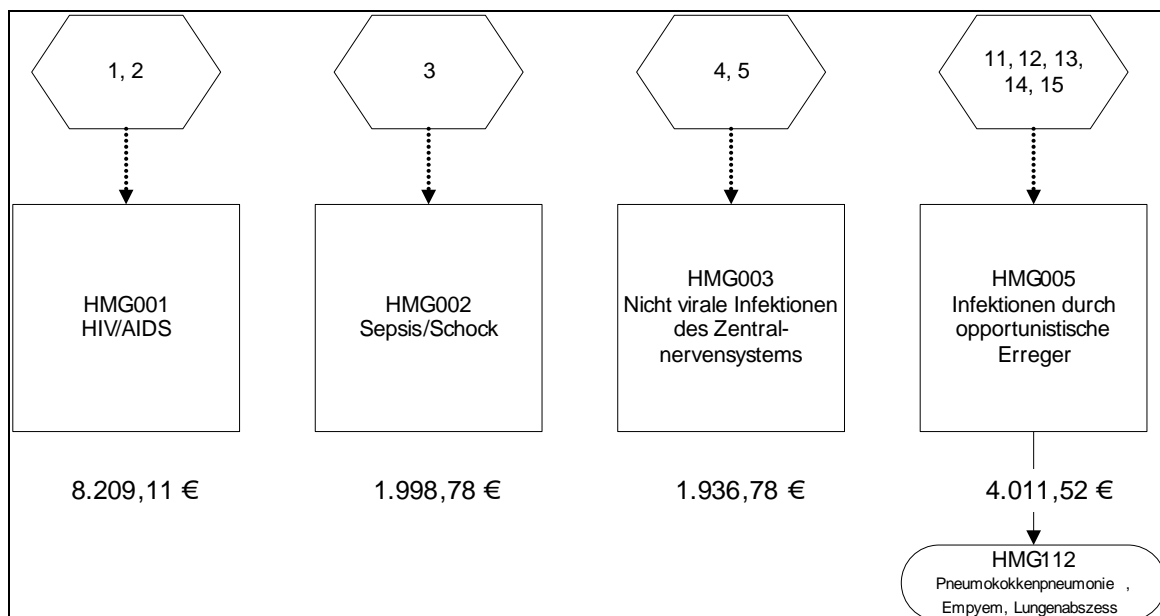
1, 2

HMG001
HIV/AIDS

8.209,11 €

3

HMG002
Sepsis/Schock

1.998,78 €

4, 5

HMG003
Nicht virale Infektionen des Zentralnervensystems

1.936,78 €

11, 12, 13, 14, 15

HMG005
Infektionen durch opportunistische Erreger

4.011,52 €

HMG112
Pneumokokkenpneumonie , Empyem, Lungenabszess